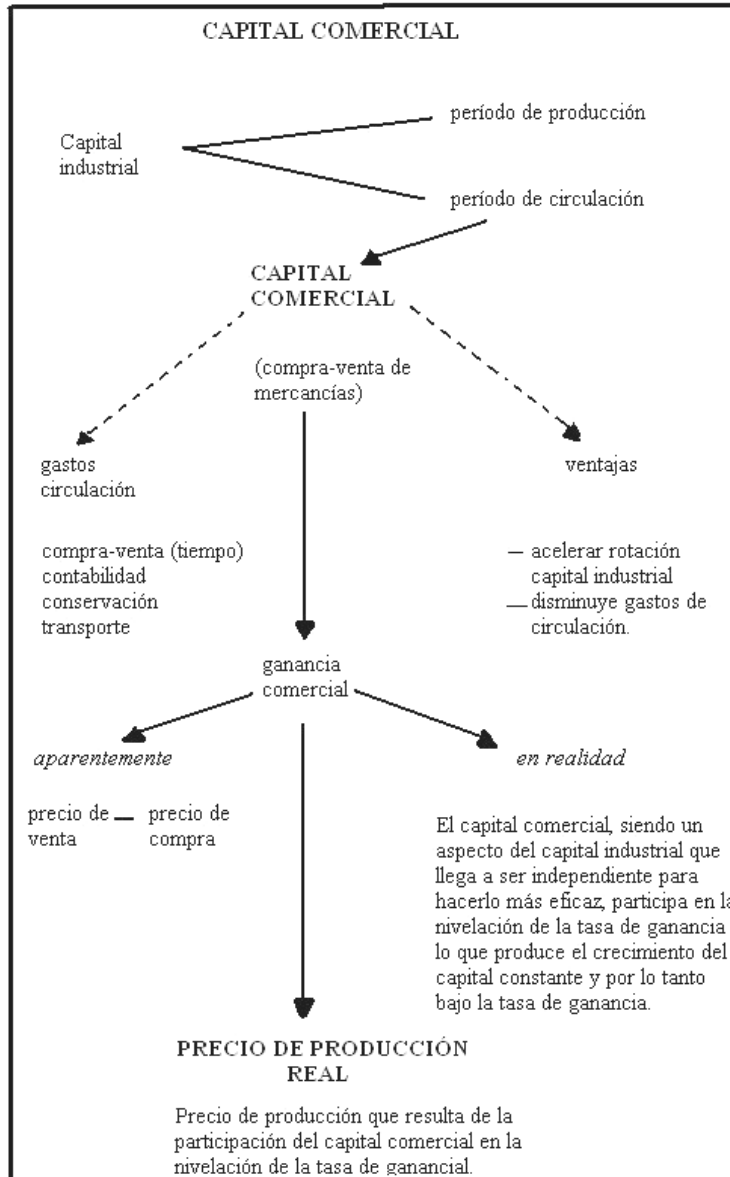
CAPITAL COMERCIAL

Capital industrial

período de producción

período de circulación

CAPITAL COMERCIAL

(compra-venta de mercancías)

gastos circulación

compra-venta (tiempo)
contabilidad
conservación
transporte

ventajas

— acelerar rotación capital industrial
— disminuye gastos de circulación.

ganancia comercial

*aparentemente*

precio de venta — precio de compra

*en realidad*

El capital comercial, siendo un aspecto del capital industrial que llega a ser independiente para hacerlo más eficaz, participa en la nivelación de la tasa de ganancia lo que produce el crecimiento del capital constante y por lo tanto bajo la tasa de ganancia.

PRECIO DE PRODUCCIÓN REAL

Precio de producción que resulta de la participación del capital comercial en la nivelación de la tasa de gananciaI.